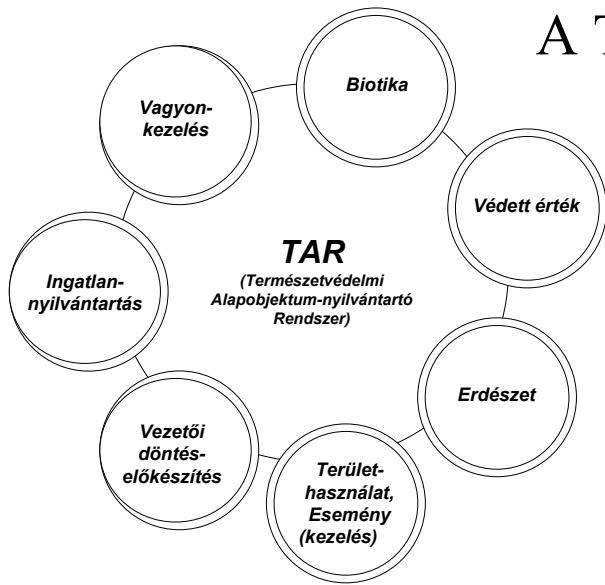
A T

Biotika

Védett érték

Erdészet

Terület-használat, Esemény (kezelés)

Vezetői döntés-előkészítés

Ingatlan-nyilvántartás

Vagyon-kezelés

TAR
(Természetvédelmi Alapobjektum-nyilvántartó Rendszer)